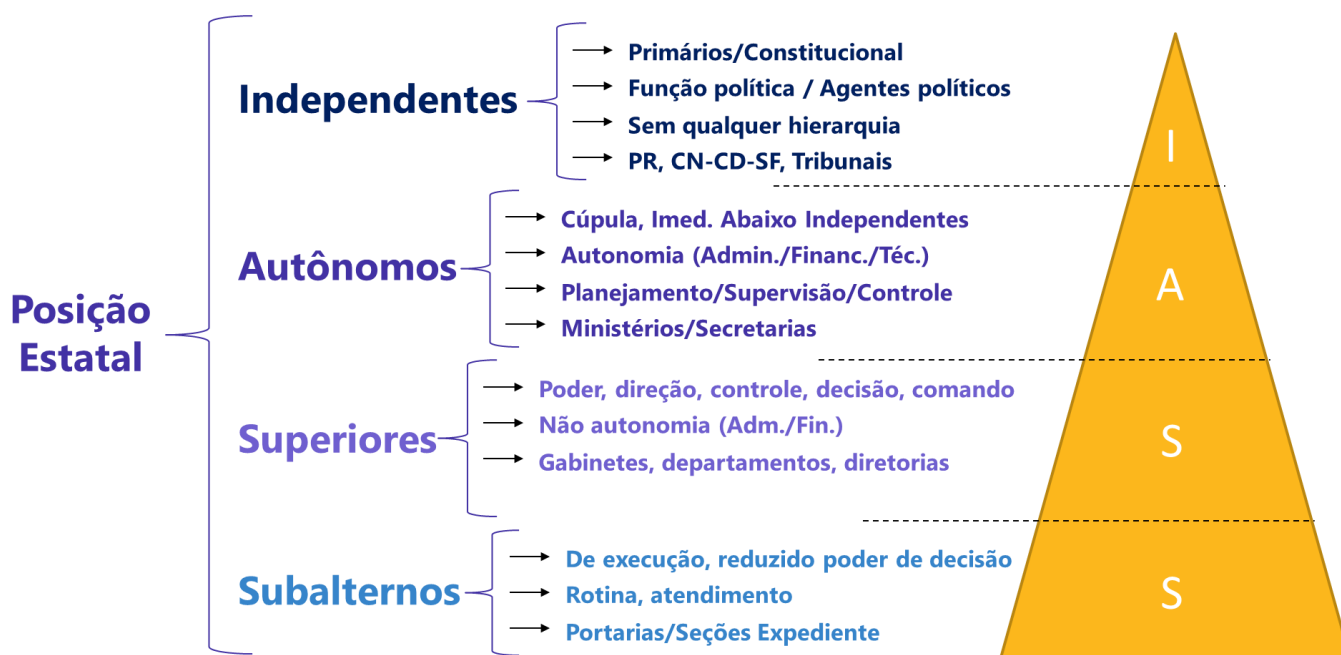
Posição Estatal

Independentes
Primários/Constitucional
Função política / Agentes políticos
Sem qualquer hierarquia
PR, CN-CD-SF, Tribunais

Autônomos
Cúpula, Imed. Abaixo Independentes
Autonomia (Admin./Financ./Téc.)
Planejamento/Supervisão/Controle
Ministérios/Secretarias

Superiores
Poder, direção, controle, decisão, comando
Não autonomia (Adm./Fin.)
Gabinetes, departamentos, diretorias

Subalternos
De execução, reduzido poder de decisão
Rotina, atendimento
Portarias/Seções Expediente

I
A
S
S